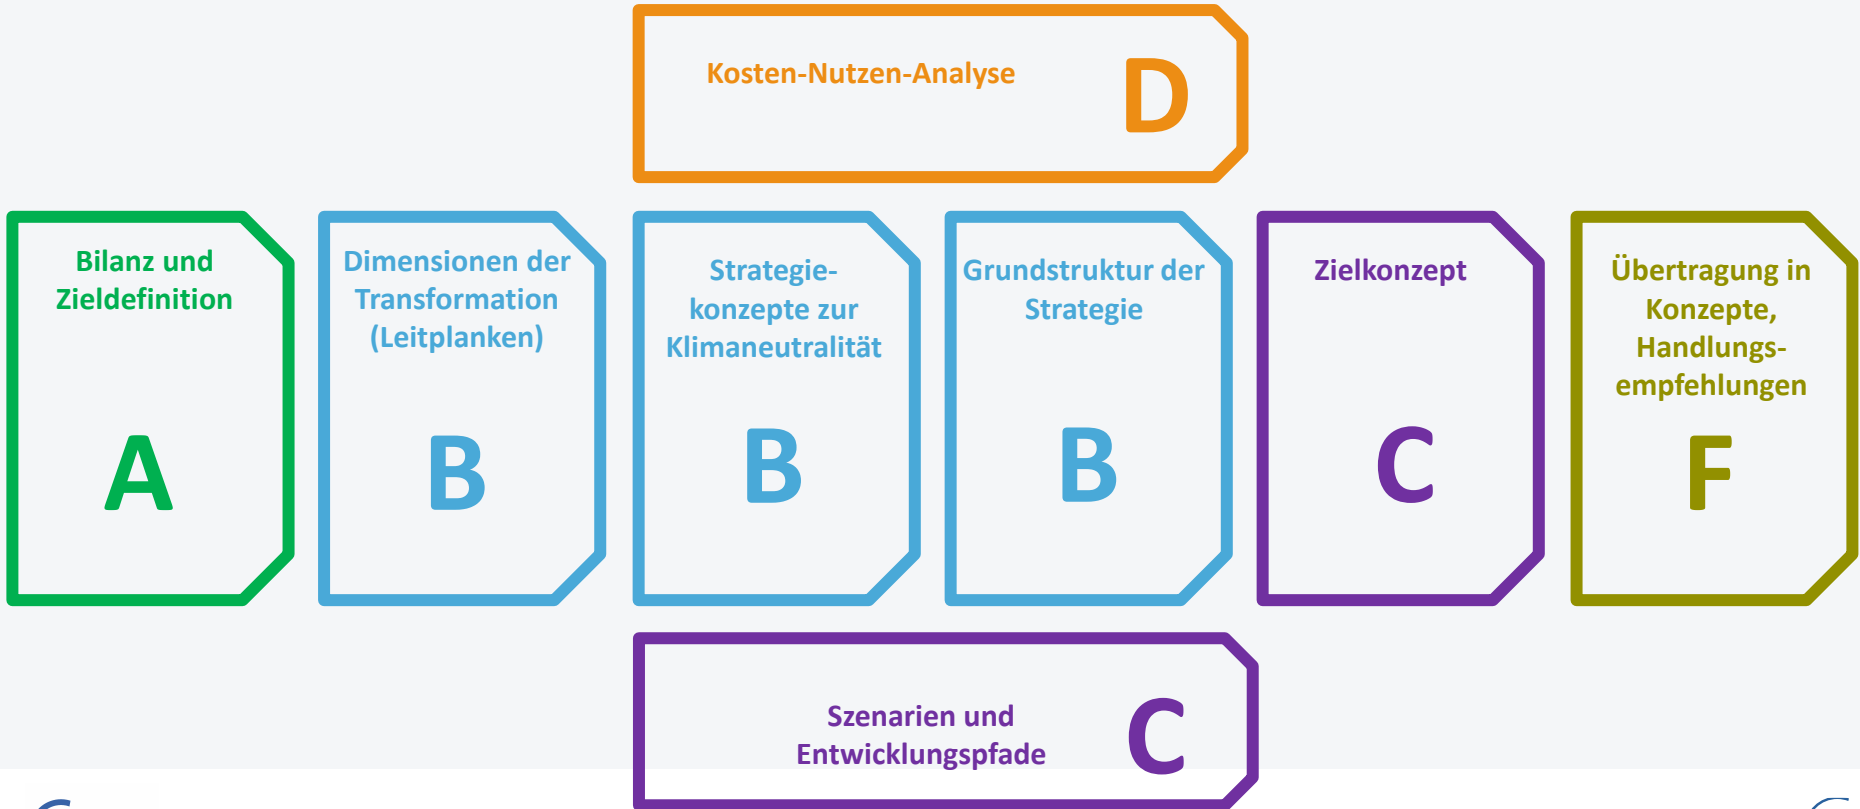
Kosten-Nutzen-Analyse
D

Bilanz und Zieldefinition
A

Dimensionen der Transformation (Leitplanken)
B

Strategiekonzepte zur Klimaneutralität
B

Grundstruktur der Strategie
B

Zielkonzept
C

Übertragung in Konzepte, Handlungsempfehlungen
F

Szenarien und Entwicklungspfade
C